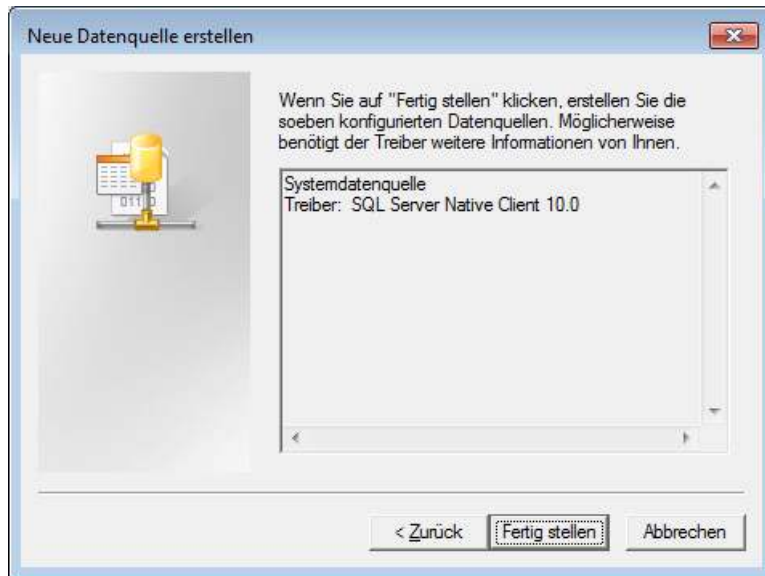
Neue Datenquelle erstellen

Wenn Sie auf "Fertig stellen" klicken, erstellen Sie die soeben konfigurierten Datenquellen. Möglicherweise benötigt der Treiber weitere Informationen von Ihnen.

Systemdatenquelle
Treiber: SQL Server Native Client 10.0

< Zurück
Fertig stellen
Abbrechen